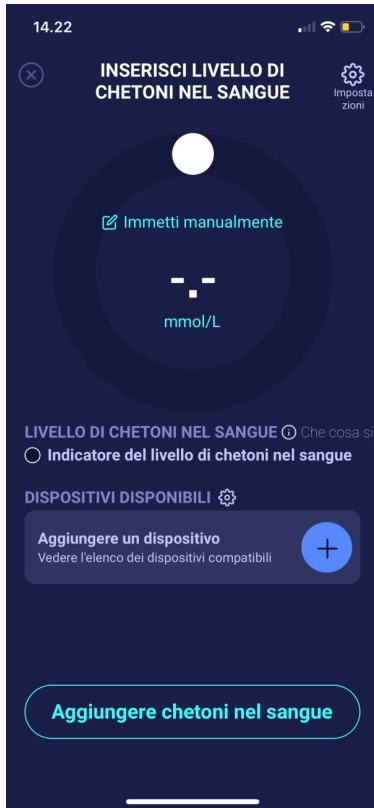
14.22

INSERISCI LIVELLO DI CHETONI NEL SANGUE

Imposta zioni

Immetti manualmente

-.-

mmol/L

LIVELLO DI CHETONI NEL SANGUE Che cosa si

Indicatore del livello di chetoni nel sangue

DISPOSITIVI DISPONIBILI

Aggiungere un dispositivo
Vedere l'elenco dei dispositivi compatibili

Aggiungere chetoni nel sangue